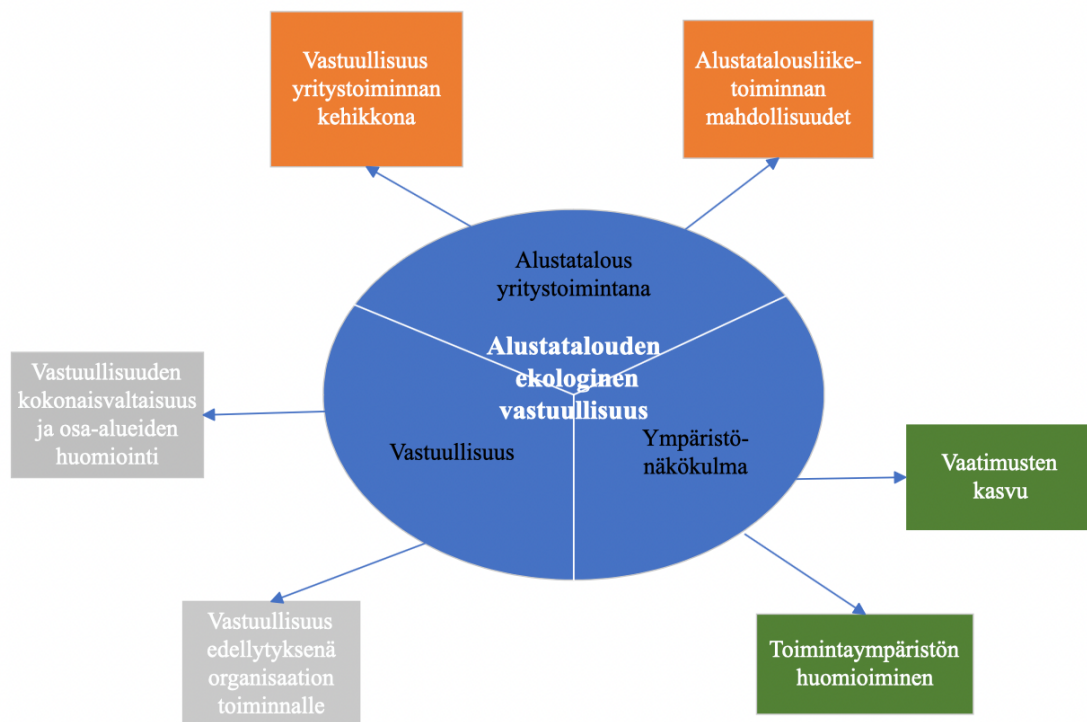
Vastuullisuus yritystoiminnan kehikkona

Alustatalousliiketoiminnan mahdollisuudet

Alustatalous yritystoimintana

Alustatalouden ekologinen vastuullisuus

Vastuullisuuden kokonaisvaltaisuus ja osa-alueiden huomiointi

Vastuullisuus

Ympäristönäkökulma

Vaatimusten kasvu

Vastuullisuus edellytyksenä organisaation toiminnalle

Toimintaympäristön huomioiminen